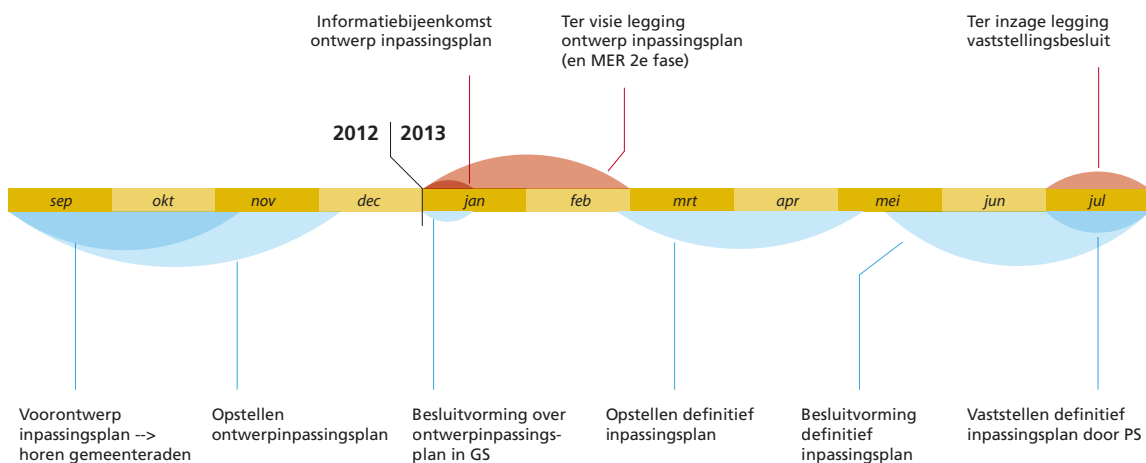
Informatiebijeenkomst ontwerp inpassingsplan

Ter visie legging ontwerp inpassingsplan (en MER 2e fase)

Ter inzage legging vaststellingsbesluit

2012

2013

sep

okt

nov

dec

jan

feb

mrt

apr

mei

jun

jul

Voorontwerp inpassingsplan --> horen gemeenteraden

Opstellen ontwerpinpassingsplan

Besluitvorming over ontwerpinpassingsplan in GS

Opstellen definitief inpassingsplan

Besluitvorming definitief inpassingsplan

Vaststellen definitief inpassingsplan door PS